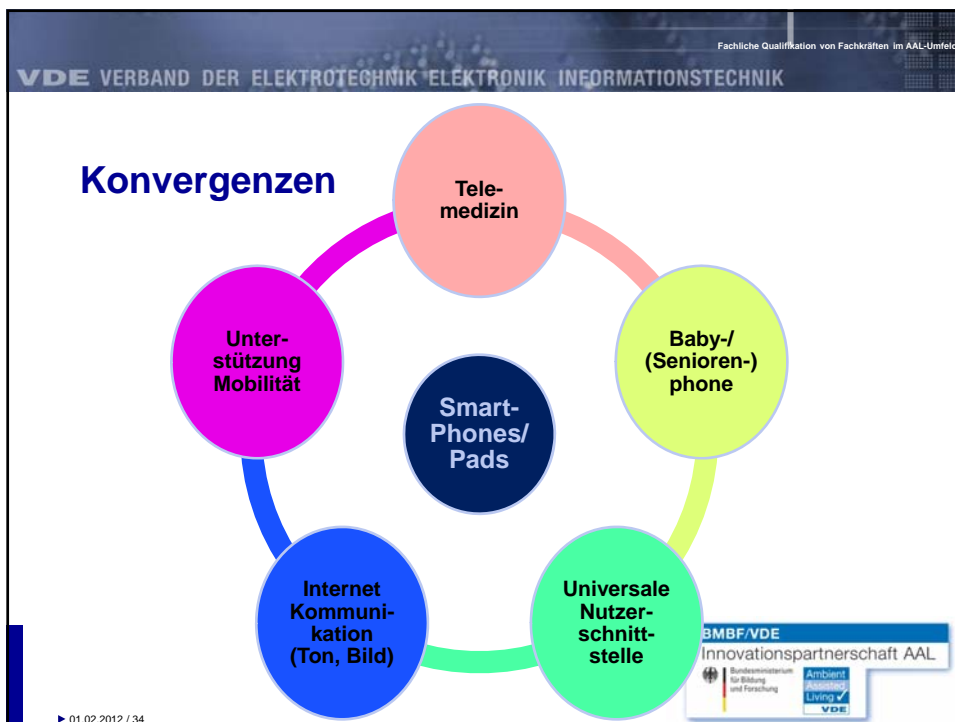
Fachliche Qualifikation von Fachkräften im AAL-Umfeld

VDE VERBAND DER ELEKTROTECHNIK ELEKTRONIK INFORMATIONSTECHNIK

Konvergenzen

Telemedizin

Baby-/ (Senioren-) phone

Universale Nutzerschnittstelle

Internet Kommunikation (Ton, Bild)

Unterstützung Mobilität

Smart-Phones/ Pads

BMBF/VDE
Innovationspartnerschaft AAL
Bundesministerium für Bildung und Forschung
Ambient Assisted Living
VDE

▶ 01.02.2012 / 34